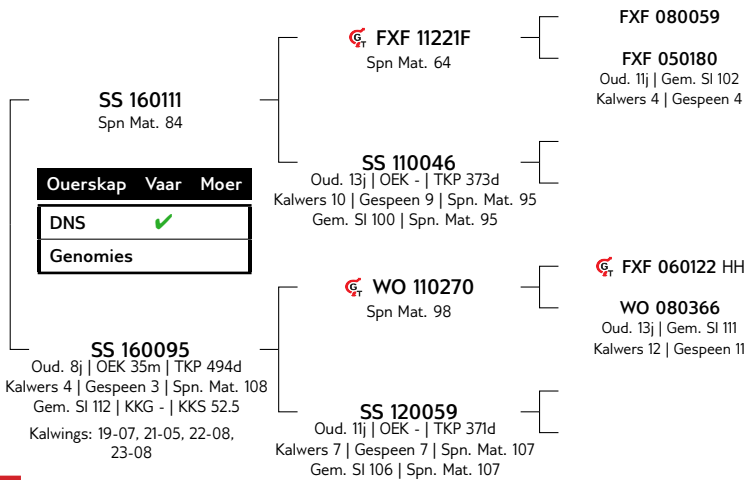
SS 160111
Spn Mat. 84

| Ouerskap | Vaar | Moer |
|---|---|---|
| DNS | ✔ | |
| Genomies | | |

SS 160095
Oud. 8j | OEK 35m | TKP 494d
Kalwers 4 | Gespeen 3 | Spn. Mat. 108
Gem. SI 112 | KKG - | KKS 52.5
Kalwings: 19-07, 21-05, 22-08, 23-08

FXF 11221F
Spn Mat. 64

SS 110046
Oud. 13j | OEK - | TKP 373d
Kalwers 10 | Gespeen 9 | Spn. Mat. 95
Gem. SI 100 | Spn. Mat. 95

WO 110270
Spn Mat. 98

SS 120059
Oud. 11j | OEK - | TKP 371d
Kalwers 7 | Gespeen 7 | Spn. Mat. 107
Gem. SI 106 | Spn. Mat. 107

FXF 080059

FXF 050180
Oud. 11j | Gem. SI 102
Kalwers 4 | Gespeen 4

FXF 060122 HH

WO 080366
Oud. 13j | Gem. SI 111
Kalwers 12 | Gespeen 11